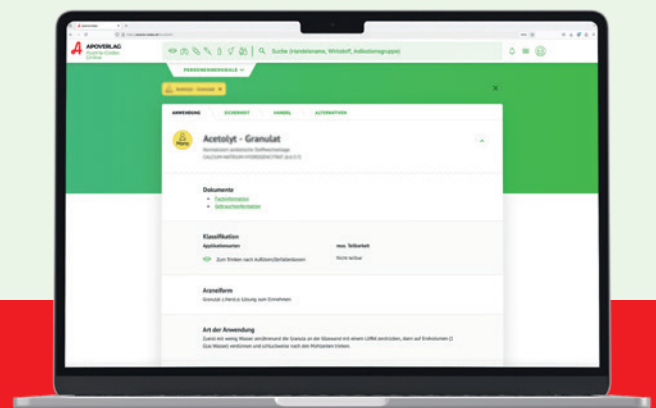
APOVERLAG
Austria-Codex Online

Suche (Handelsname, Wirkstoff, Indikationsgruppe)

PERSONENMERKMALE

Acetolyt - Granulat

ANWENDUNG
SICHERHEIT
HANDEL
ALTERNATIVEN

Acetolyt - Granulat
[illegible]
CALCIUM-NATRIUM-HYDROGENCITRAT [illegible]

Dokumente
Fachinformation
Gebrauchsinformation

Klassifikation
Applikationsarten
Zum Trinken nach Auflösen/Zerfallenlassen
max. Teilbarkeit
Nicht teilbar

Arzneiform
Granulat z.Herst.e.Lösung zum Einnehmen

Art der Anwendung
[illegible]